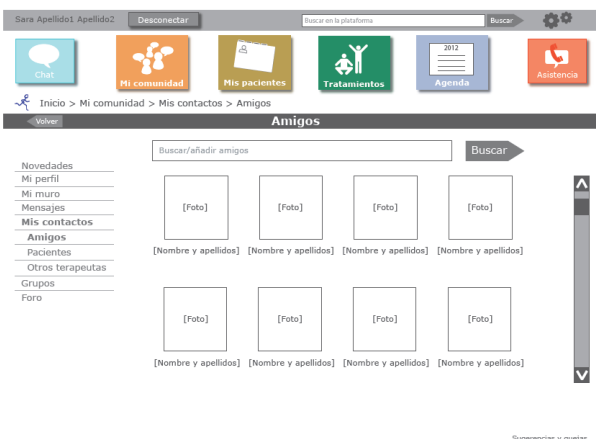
Sara Apellido1 Apellido2 Desconectar Buscar en la plataforma Buscar

Chat Mi comunidad Mis pacientes Tratamientos 2012 Agenda Asistencia

Inicio > Mi comunidad > Mis contactos > Amigos

Volver

Amigos

Buscar/añadir amigos

Buscar

Novedades
Mi perfil
Mi muro
Mensajes
Mis contactos
Amigos
Pacientes
Otros terapeutas
Grupos
Foro

[Foto]
[Nombre y apellidos]

[Foto]
[Nombre y apellidos]

[Foto]
[Nombre y apellidos]

[Foto]
[Nombre y apellidos]

[Foto]
[Nombre y apellidos]

[Foto]
[Nombre y apellidos]

[Foto]
[Nombre y apellidos]

[Foto]
[Nombre y apellidos]

Sugerencias y quejas